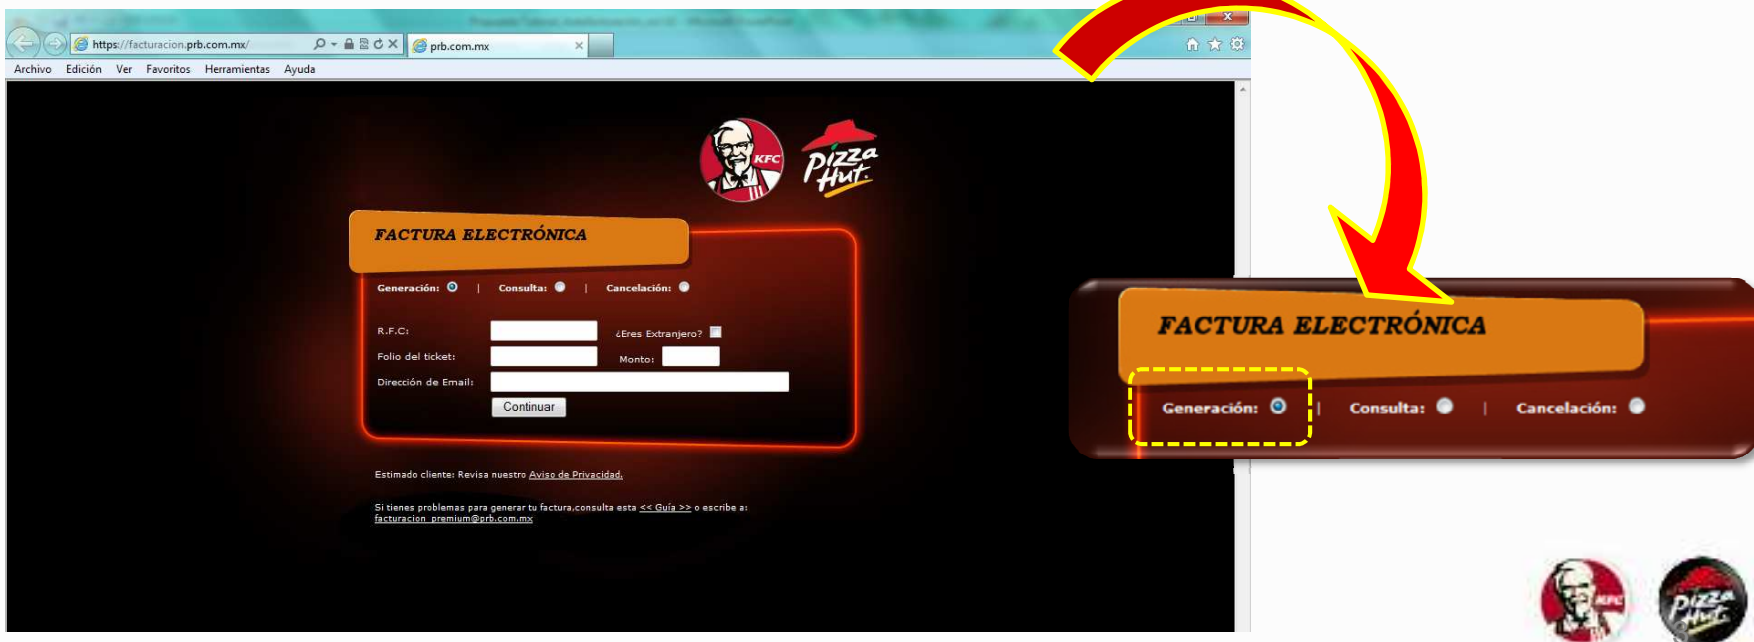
https://facturacion.prb.com.mx/
prb.com.mx
Archivo Edición Ver Favoritos Herramientas Ayuda

KFC
Pizza Hut

FACTURA ELECTRÓNICA
Generación: | Consulta: | Cancelación:
R.F.C: ¿Eres Extranjero?
Folio del ticket: Monto:
Dirección de Email:
Continuar

Estimado cliente: Revisa nuestro Aviso de Privacidad.

Si tienes problemas para generar tu factura,consulta esta << Guía >> o escribe a: facturacion_premium@prb.com.mx

FACTURA ELECTRÓNICA
Generación: | Consulta: | Cancelación:

KFC
Pizza Hut